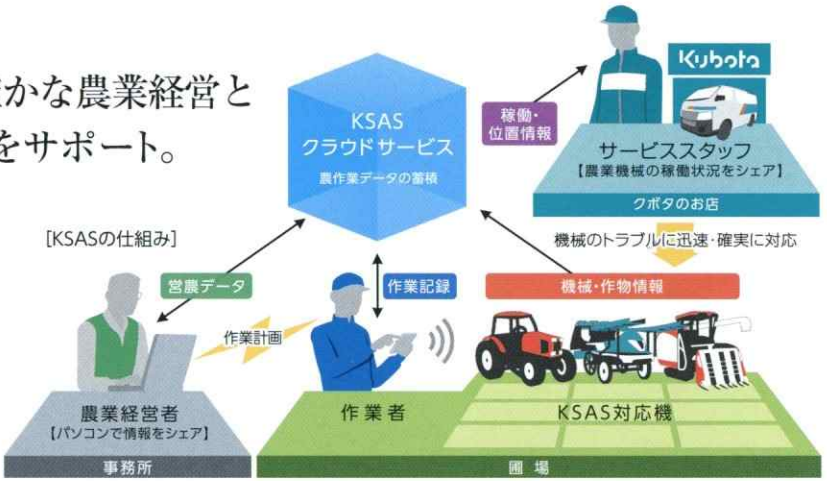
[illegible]かな農業経営と
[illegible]をサポート。

KSAS
クラウドサービス
農作業データの蓄積

Kubota

稼働・
位置情報

サービススタッフ
【農業機械の稼働状況をシェア】

クボタのお店

[KSASの仕組み]

機械のトラブルに迅速・確実に対応

営農データ

作業記録

機械・作物情報

作業計画

農業経営者
【パソコンで情報をシェア】

事務所

作業者

KSAS対応機

圃場